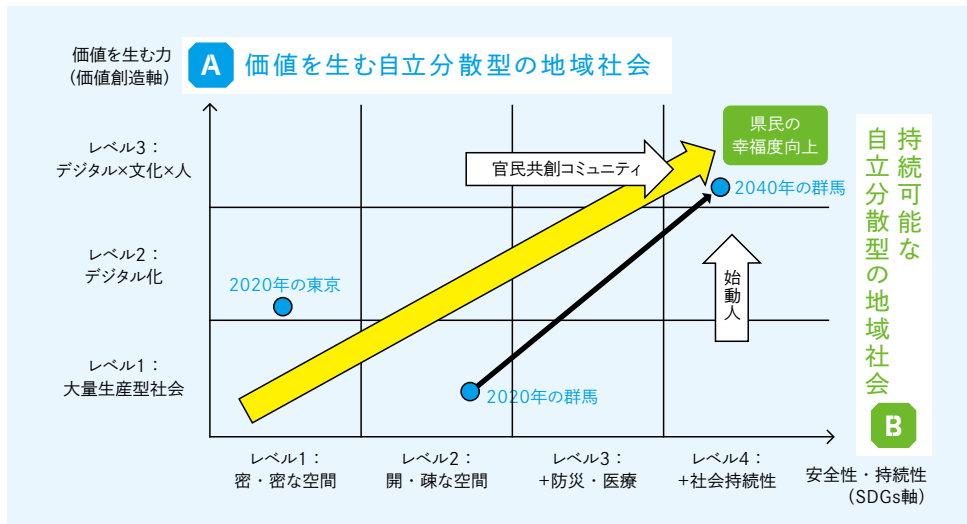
価値を生む力
（価値創造軸）

A 価値を生む自立分散型の地域社会

レベル3：
デジタル×文化×人

レベル2：
デジタル化

レベル1：
大量生産型社会

県民の
幸福度向上

官民共創コミュニティ

2040年の群馬

始動人

2020年の東京

2020年の群馬

持続可能な自立分散型の地域社会

B

レベル1：
密・密な空間

レベル2：
開・疎な空間

レベル3：
+防災・医療

レベル4：
+社会持続性

安全性・持続性
（SDGs軸）